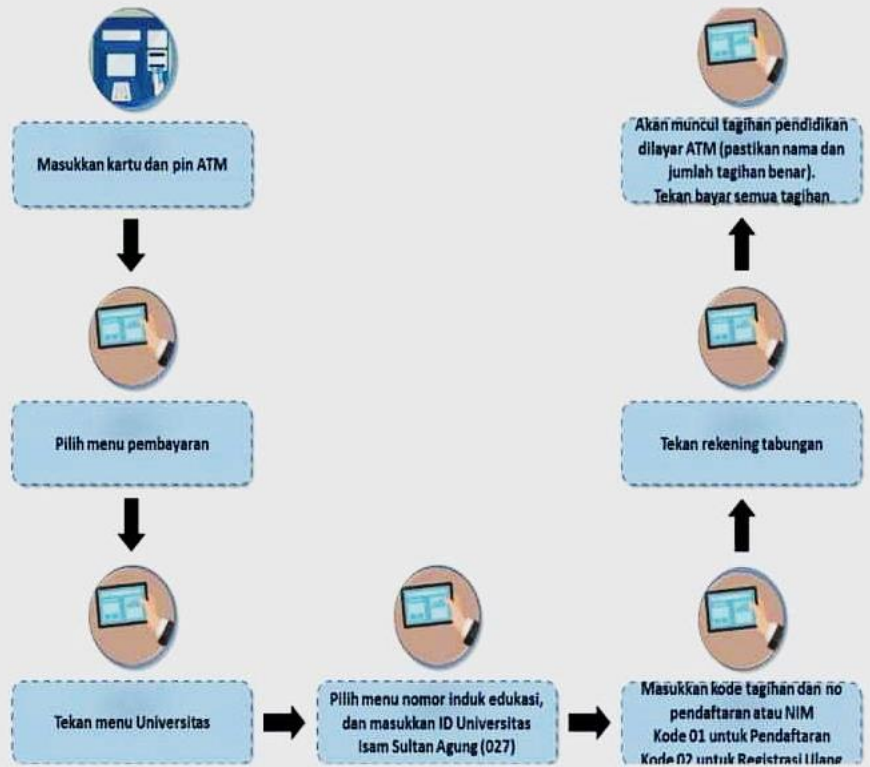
Masukkan kartu dan pin ATM

Pilih menu pembayaran

Tekan menu Universitas

Pilih menu nomor induk edukasi, dan masukkan ID Universitas Isam Sultan Agung (027)

Masukkan kode tagihan dan no pendaftaran atau NIM
Kode 01 untuk Pendaftaran
Kode 02 untuk Registrasi Ulang

Tekan rekening tabungan

Akan muncul tagihan pendidikan dilayar ATM (pastikan nama dan jumlah tagihan benar).
Tekan bayar semua tagihan